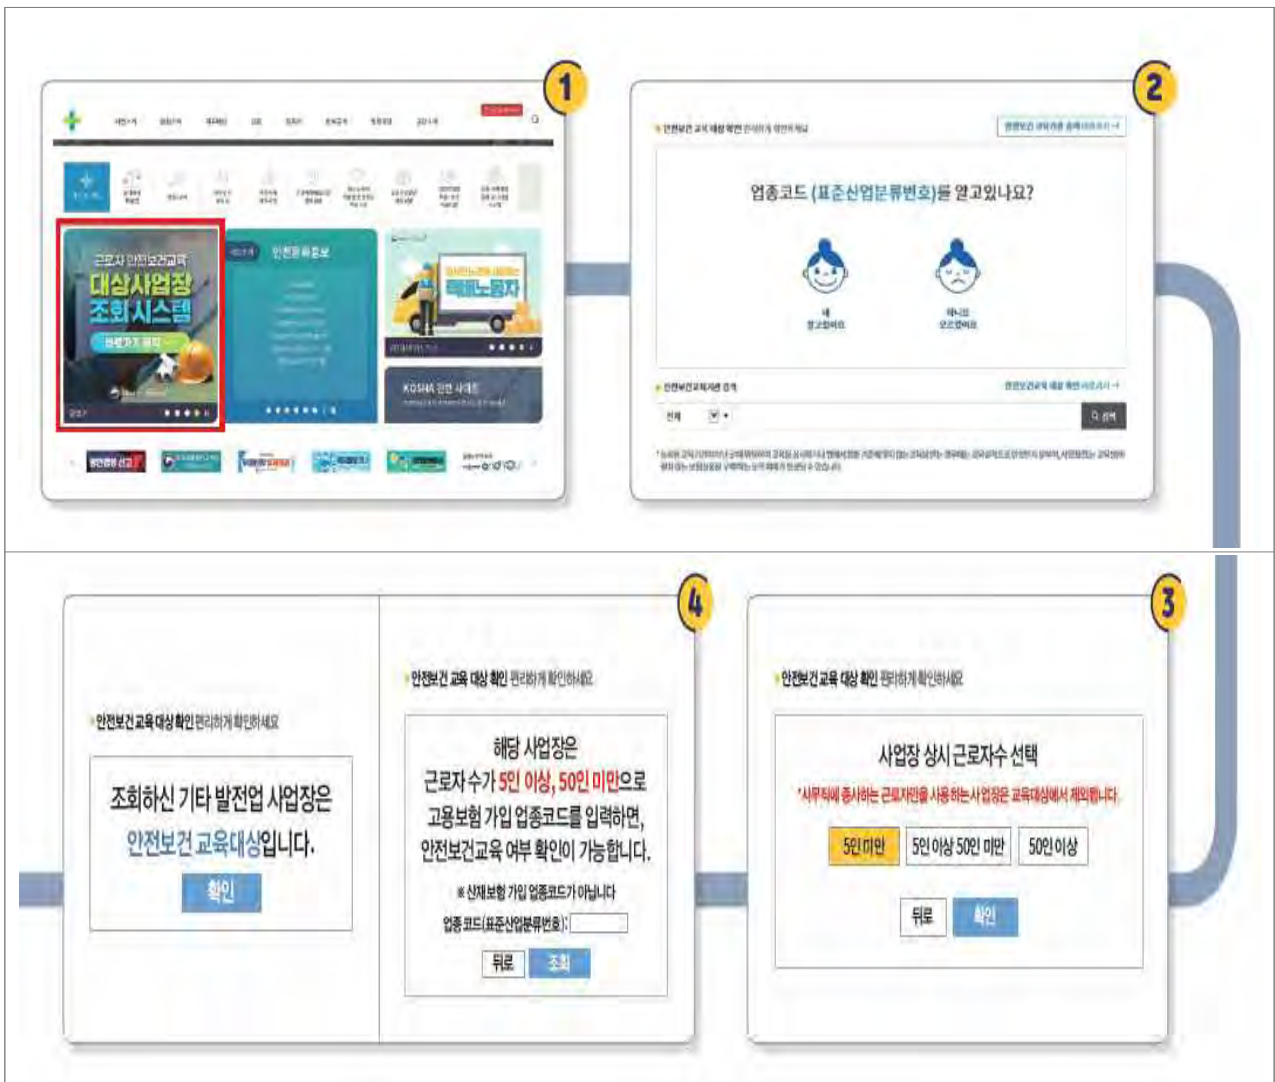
1

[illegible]

근로자 안전보건교육
대상사업장
조회시스템
바로가기 클릭

안전운동홍보

택배노동자

KOSHA 안전 사례

2

안전보건 교육 대상 확인 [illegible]

업종코드 (표준산업분류번호)를 알고있나요?

네
알고있어요

아니요
모르겠어요

안전보건교육체계 검색

전체

검색

4

안전보건 교육 대상 확인 편리하게 확인하세요

조회하신 기타 발전업 사업장은 안전보건 교육대상입니다.

확인

안전보건 교육 대상 확인 편리하게 확인하세요

해당 사업장은
근로자 수가 5인 이상, 50인 미만으로
고용보험 가입 업종코드를 입력하면,
안전보건교육 여부 확인이 가능합니다.

※산재보험 가입 업종코드가 아닙니다

업종 코드(표준산업분류번호):

뒤로 조회

3

안전보건 교육 대상 확인 편리하게 확인하세요

사업장 상시 근로자수 선택

*사무직에 종사하는 근로자만을 사용하는 사업장은 교육대상에서 제외됩니다.

5인 미만 5인 이상 50인 미만 50인 이상

뒤로 확인